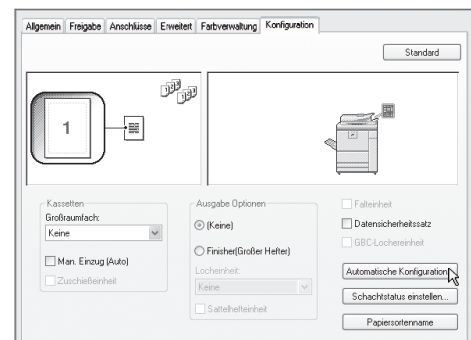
Allgemein | Freigabe | Anschlüsse | Erweitert | Farbverwaltung | Konfiguration

Standard

1

Kassetten
Großraumfach:
Keine
Man. Einzug (Auto)
Zuschießeinheit

Ausgabe Optionen
(Keine)
Finisher(Großer Hefter)
Locheinheit:
Keine
Sattelhefteinheit

Falteinheit
Datensicherheitssatz
GBC-Lochereinheit
Automatische Konfiguration
Schachtstatus einstellen...
Papiersortenname